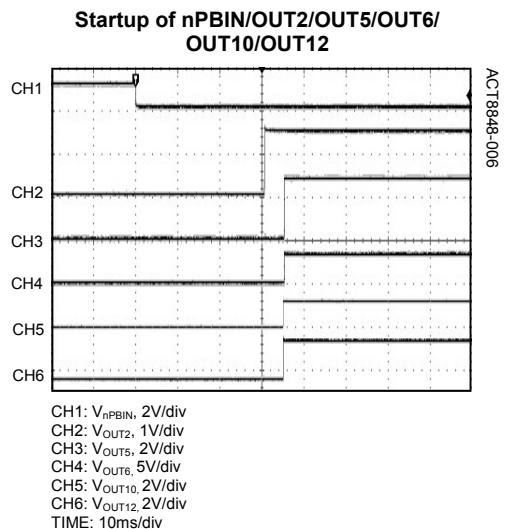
Startup of nPBIN/OUT2/OUT5/OUT6/
OUT10/OUT12

CH1

CH2

CH3

CH4

CH5

CH6

ACT8848-006

CH1: $V_{nPBIN}$, 2V/div
CH2: $V_{OUT2}$, 1V/div
CH3: $V_{OUT5}$, 2V/div
CH4: $V_{OUT6}$, 5V/div
CH5: $V_{OUT10}$, 2V/div
CH6: $V_{OUT12}$, 2V/div
TIME: 10ms/div